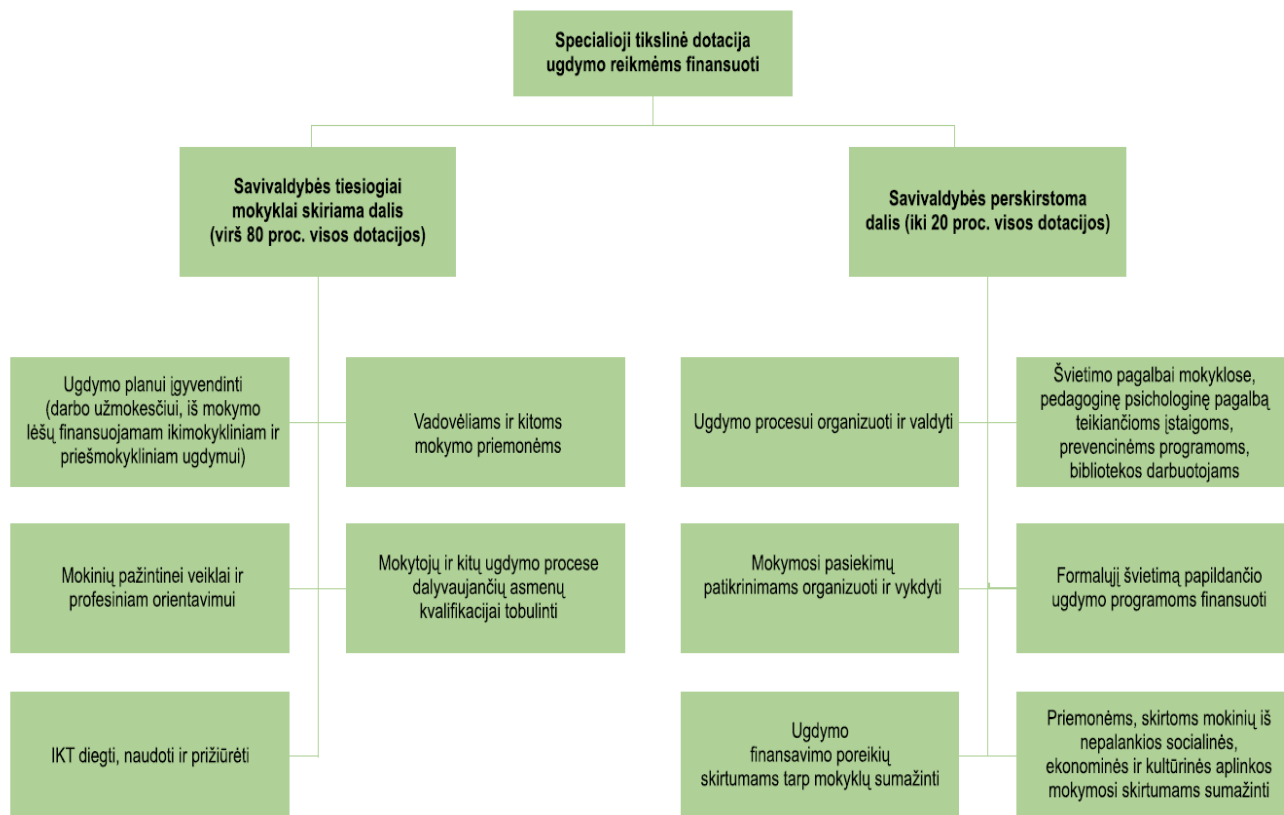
Specialioji tikslinė dotacija ugdymo reikmėms finansuoti

Savivaldybės tiesiogiai mokyklai skiriama dalis (virš 80 proc. visos dotacijos)

Savivaldybės perskirstoma dalis (iki 20 proc. visos dotacijos)

Ugdymo planui įgyvendinti (darbo užmokesčiui, iš mokymo lėšų finansuojamam ikimokykliniam ir priešmokykliniam ugdymui)

Vadovėliams ir kitoms mokymo priemonėms

Mokinių pažintinei veiklai ir profesiniam orientavimui

Mokytojų ir kitų ugdymo procese dalyvaujančių asmenų kvalifikacijai tobulinti

IKT diegti, naudoti ir prižiūrėti

Ugdymo procesui organizuoti ir valdyti

Švietimo pagalbai mokyklose, pedagoginę psichologinę pagalbą teikiančioms įstaigoms, prevencinėms programoms, bibliotekos darbuotojams

Mokymosi pasiekimų patikrinimams organizuoti ir vykdyti

Formalųjį švietimą papildančio ugdymo programoms finansuoti

Ugdymo finansavimo poreikių skirtumams tarp mokyklų sumažinti

Priemonėms, skirtoms mokinių iš nepalankios socialinės, ekonominės ir kultūrinės aplinkos mokymosi skirtumams sumažinti